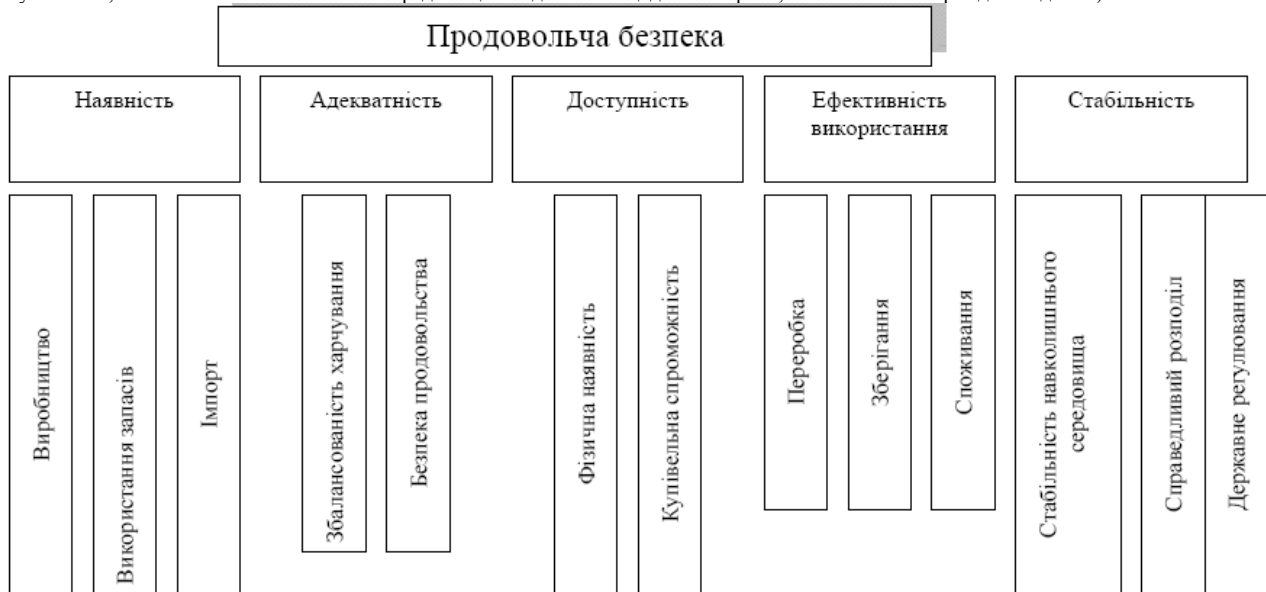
Продовольча безпека

Наявність

Адекватність

Доступність

Ефективність використання

Стабільність

Виробництво

Використання запасів

Імпорт

Збалансованість харчування

Безпека продовольства

Фізична наявність

Купівельна спроможність

Переробка

Зберігання

Споживання

Стабільність навколишнього середовища

Справедливий розподіл

Державне регулювання